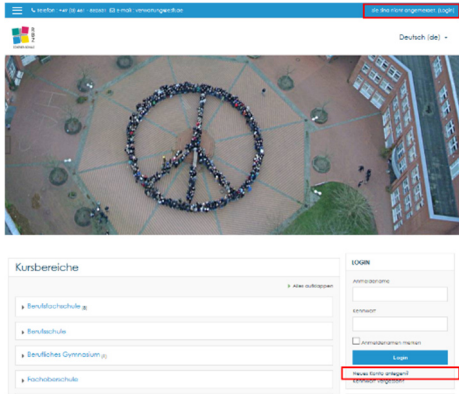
Telefon: +49 (0) 461 - 80600 E-Mail: verwaltung@rdi.de

Sie sind nicht angemeldet. (Login)

Deutsch (de)

Kursbereiche

Alles aufklappen

Berufsfachschule (8)

Berufsschule

Berufliches Gymnasium (7)

Fachoberschule

LOGIN

Anmeldename

Kennwort

Anmeldenamen merken

Login

Neues Konto anlegen?

Kennwort vergessen?